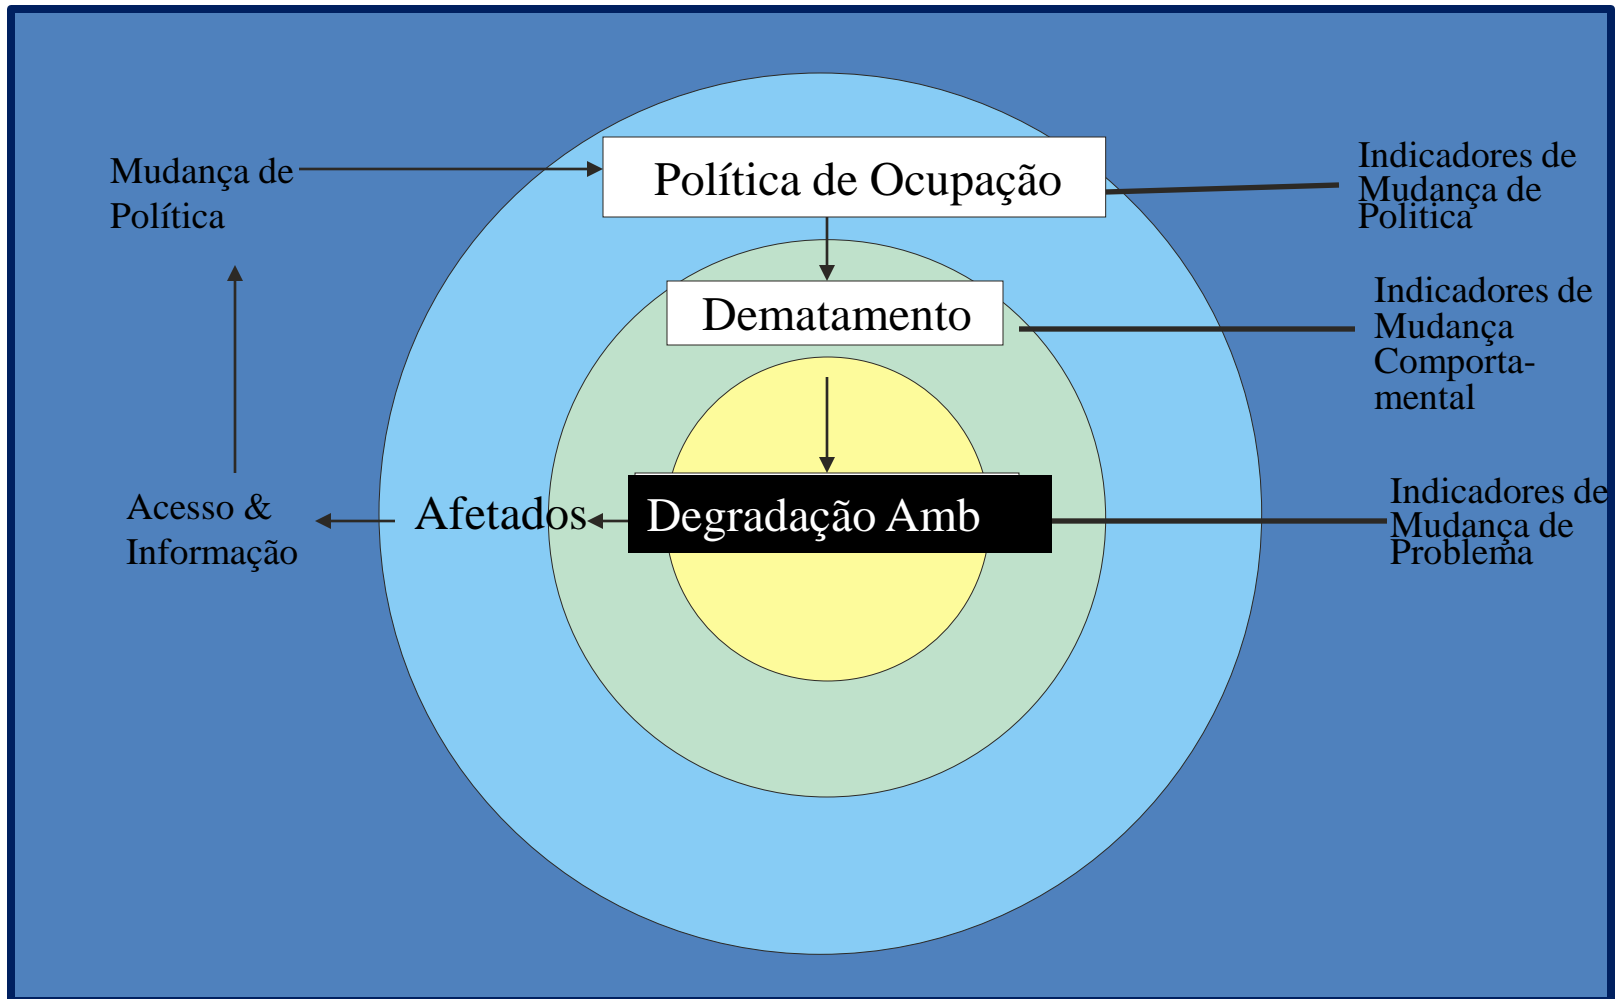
Mudança de Política

Política de Ocupação

Indicadores de Mudança de Política

Dematamento

Indicadores de Mudança Comportamental

Acesso & Informação

Afetados

Degradação Amb

Indicadores de Mudança de Problema